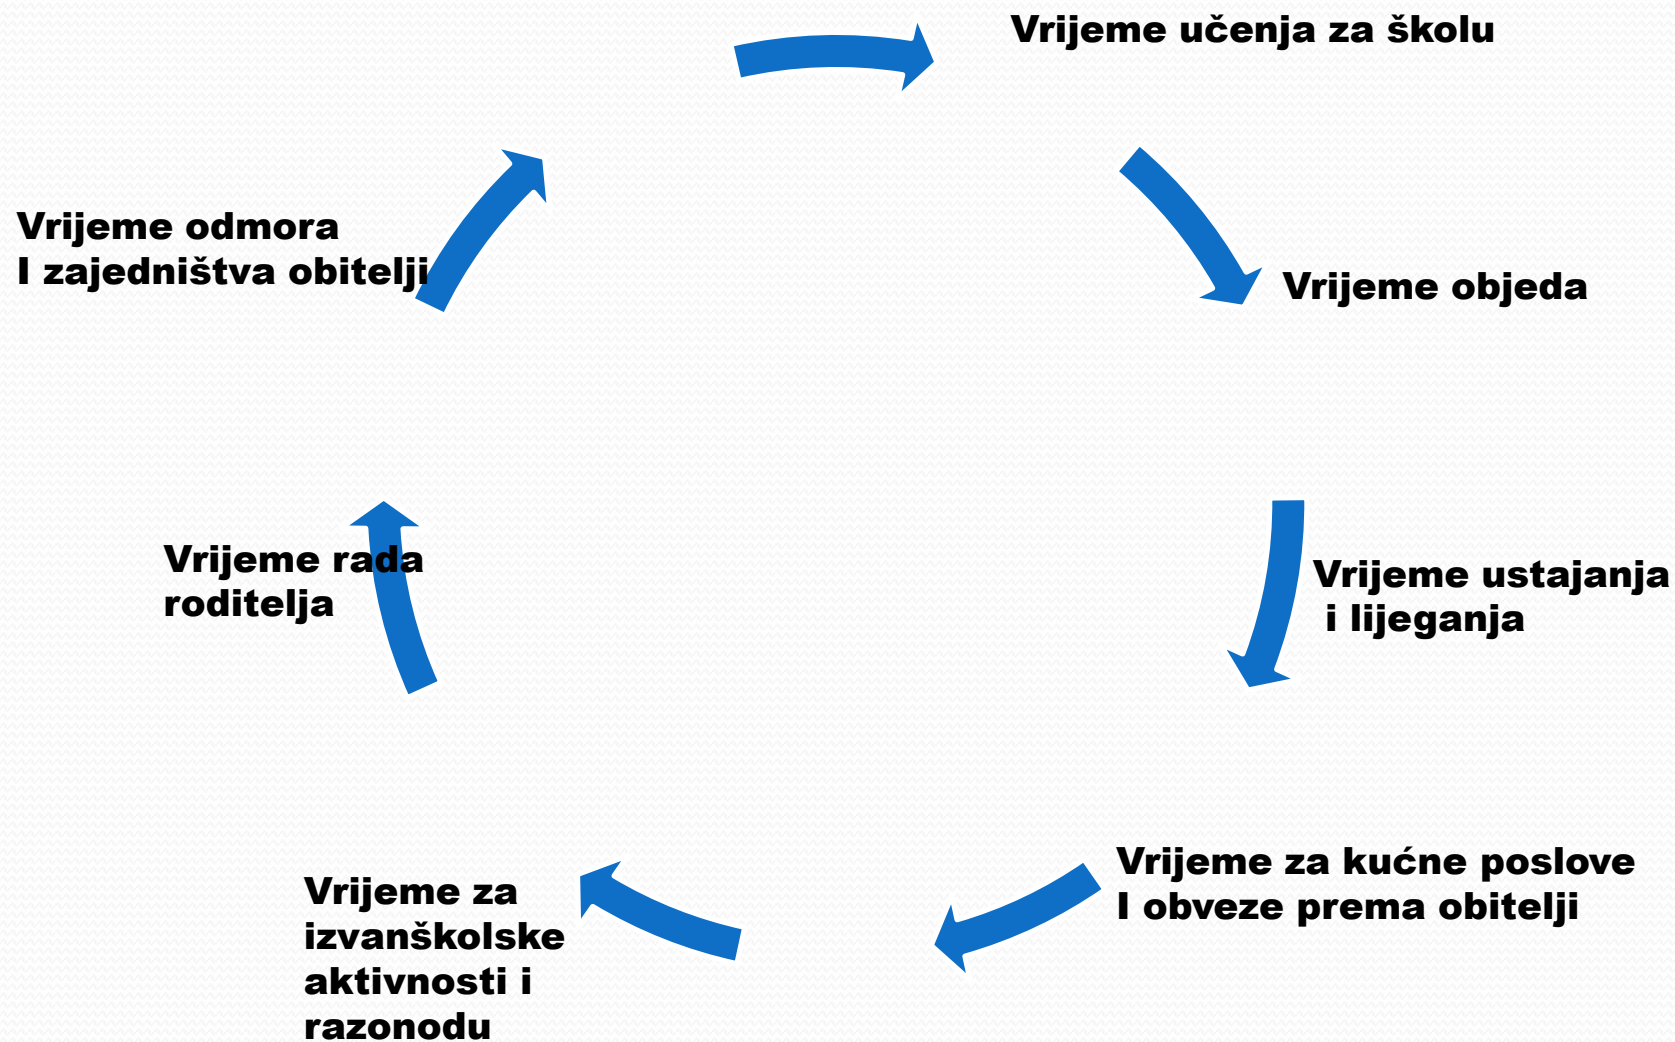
Vrijeme učenja za školu

Vrijeme objeda

Vrijeme ustajanja
i lijeganja

Vrijeme za kućne poslove
I obveze prema obitelji

Vrijeme za izvanškolske aktivnosti i razonodu

Vrijeme rada roditelja

Vrijeme odmora
I zajedništva obitelji